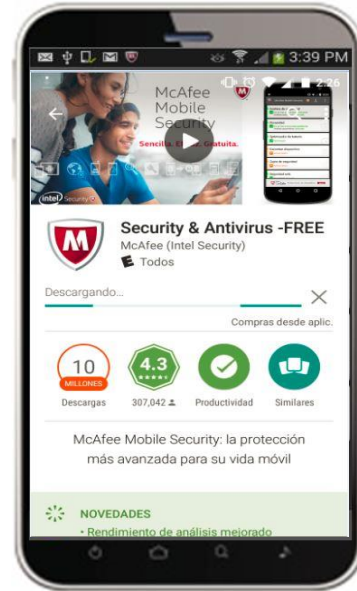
3:39 PM

McAfee Mobile Security

Sencilla. Eficaz. Gratuita.

2:26

Security & Antivirus -FREE
McAfee (Intel Security)
E Todos

Descargando...

Compras desde aplic.

10 MILLONES
Descargas

4.3
307,042

Productividad

Similares

McAfee Mobile Security: la protección más avanzada para su vida móvil

NOVEDADES
• Rendimiento de análisis mejorado